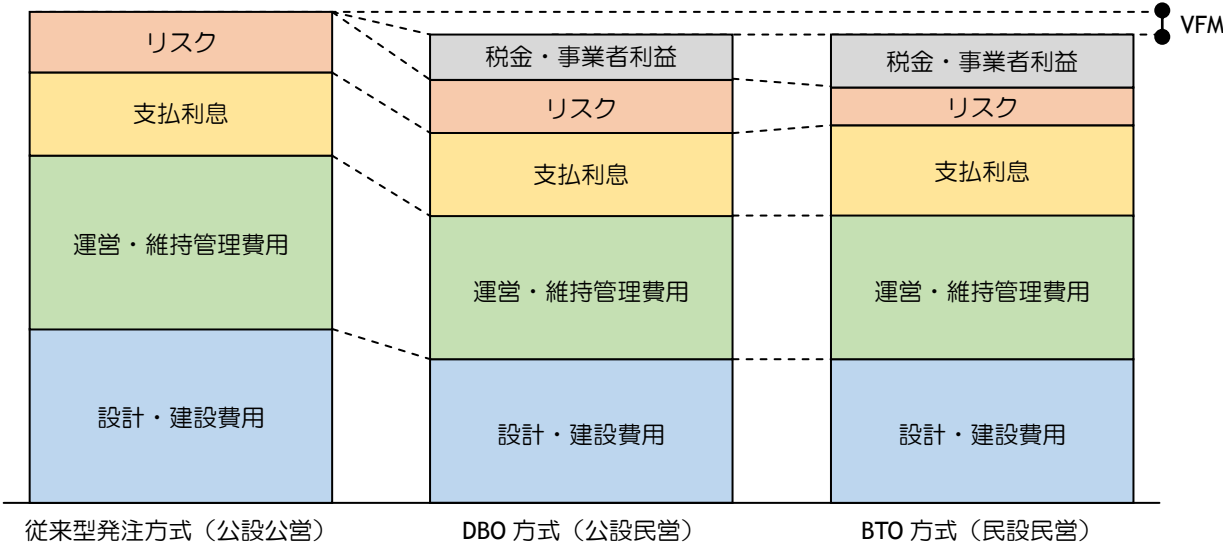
VFM

リスク
支払利息
運営・維持管理費用
設計・建設費用
従来型発注方式（公設公営）

税金・事業者利益
リスク
支払利息
運営・維持管理費用
設計・建設費用
DBO 方式（公設民営）

税金・事業者利益
リスク
支払利息
運営・維持管理費用
設計・建設費用
BTO 方式（民設民営）